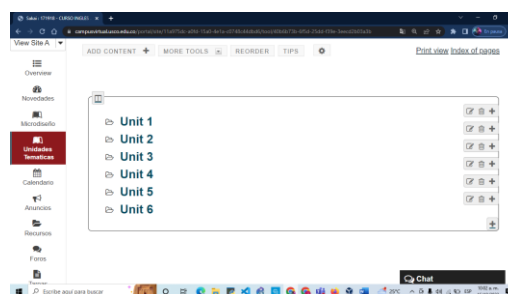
Sakai : 171918 - CURSO INGLES
campusvirtual.ucss.edu.co
View Site A
ADD CONTENT
MORE TOOLS
REORDER
TIPS
Print view Index of pages
Overview
Novedades
Microdiseño
Unidades Tematicas
Calendario
Anuncios
Recursos
Foros
Unit 1
Unit 2
Unit 3
Unit 4
Unit 5
Unit 6
Chat
Escribe aquí para buscar
25°C
ESP